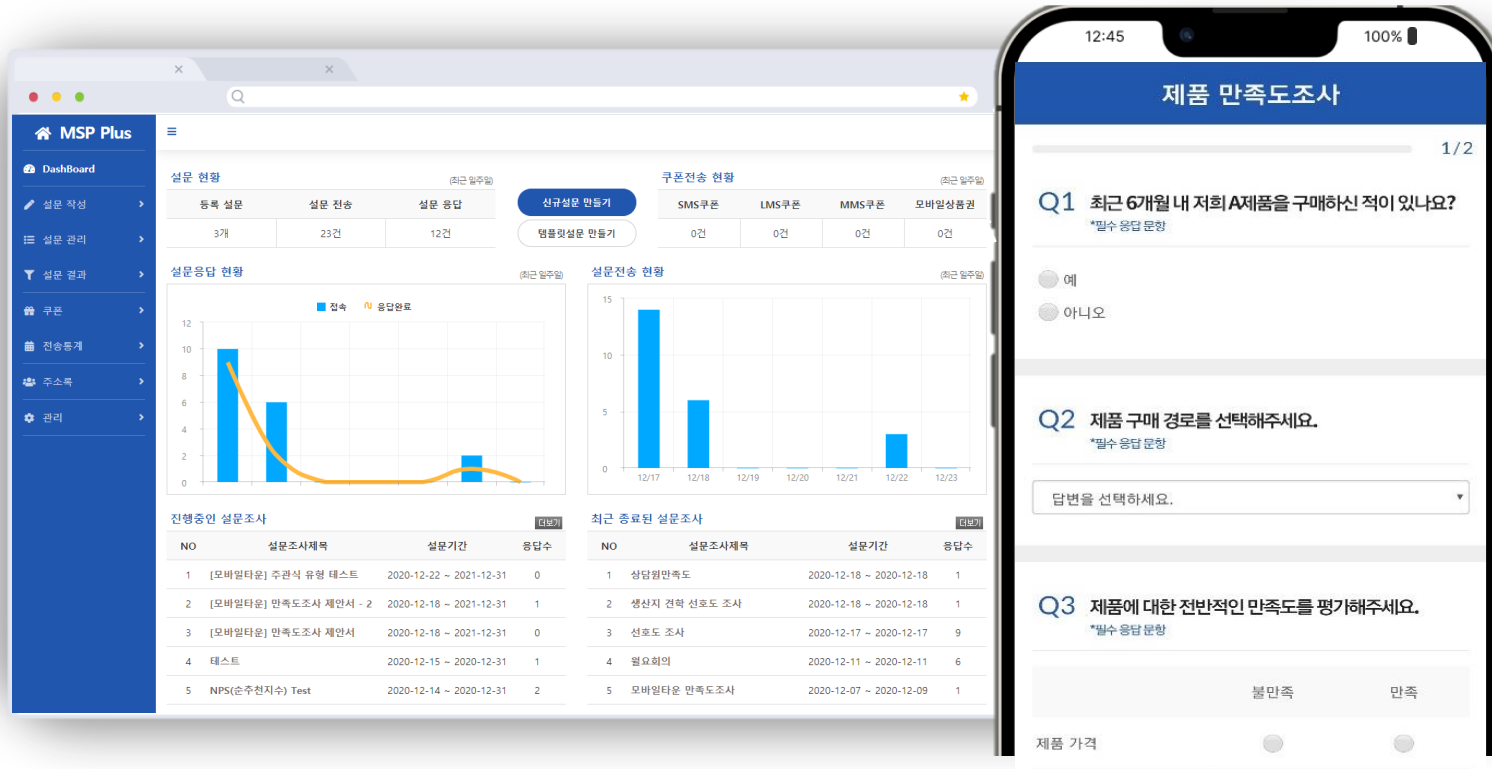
MSP Plus

DashBoard
설문 작성
설문 관리
설문 결과
쿠폰
전송통계
주소록
관리

설문 현황 (최근 일주일)

| 등록 설문 | 설문 전송 | 설문 응답 |
|---|---|---|
| 3개 | 23건 | 12건 |

신규설문 만들기
템플릿설문 만들기

쿠폰전송 현황 (최근 일주일)

| SMS쿠폰 | LMS쿠폰 | MMS쿠폰 | 모바일상품권 |
|---|---|---|---|
| 0건 | 0건 | 0건 | 0건 |

설문응답 현황 (최근 일주일)
접속 응답완료
12 10 8 6 4 2 0

설문전송 현황 (최근 일주일)
15 10 5 0
12/17 12/18 12/19 12/20 12/21 12/22 12/23

진행중인 설문조사 더보기

| NO | 설문조사제목 | 설문기간 | 응답수 |
|---|---|---|---|
| 1 | [모바일타운] 주관식 유형 테스트 | 2020-12-22 ~ 2021-12-31 | 0 |
| 2 | [모바일타운] 만족도조사 제안서 - 2 | 2020-12-18 ~ 2021-12-31 | 1 |
| 3 | [모바일타운] 만족도조사 제안서 | 2020-12-18 ~ 2021-12-31 | 0 |
| 4 | 테스트 | 2020-12-15 ~ 2020-12-31 | 1 |
| 5 | NPS(순추천지수) Test | 2020-12-14 ~ 2020-12-31 | 2 |

최근 종료된 설문조사 더보기

| NO | 설문조사제목 | 설문기간 | 응답수 |
|---|---|---|---|
| 1 | 상담원만족도 | 2020-12-18 ~ 2020-12-18 | 1 |
| 2 | 생산지 견학 선호도 조사 | 2020-12-18 ~ 2020-12-18 | 1 |
| 3 | 선호도 조사 | 2020-12-17 ~ 2020-12-17 | 9 |
| 4 | 월요회의 | 2020-12-11 ~ 2020-12-11 | 6 |
| 5 | 모바일타운 만족도조사 | 2020-12-07 ~ 2020-12-09 | 1 |

12:45 100%

제품 만족도조사

1/2

Q1 최근 6개월 내 저희 A제품을 구매하신 적이 있나요?
*필수 응답 문항
예
아니오

Q2 제품 구매 경로를 선택해주세요.
*필수 응답 문항
답변을 선택하세요.

Q3 제품에 대한 전반적인 만족도를 평가해주세요.
*필수 응답 문항
불만족 만족
제품 가격